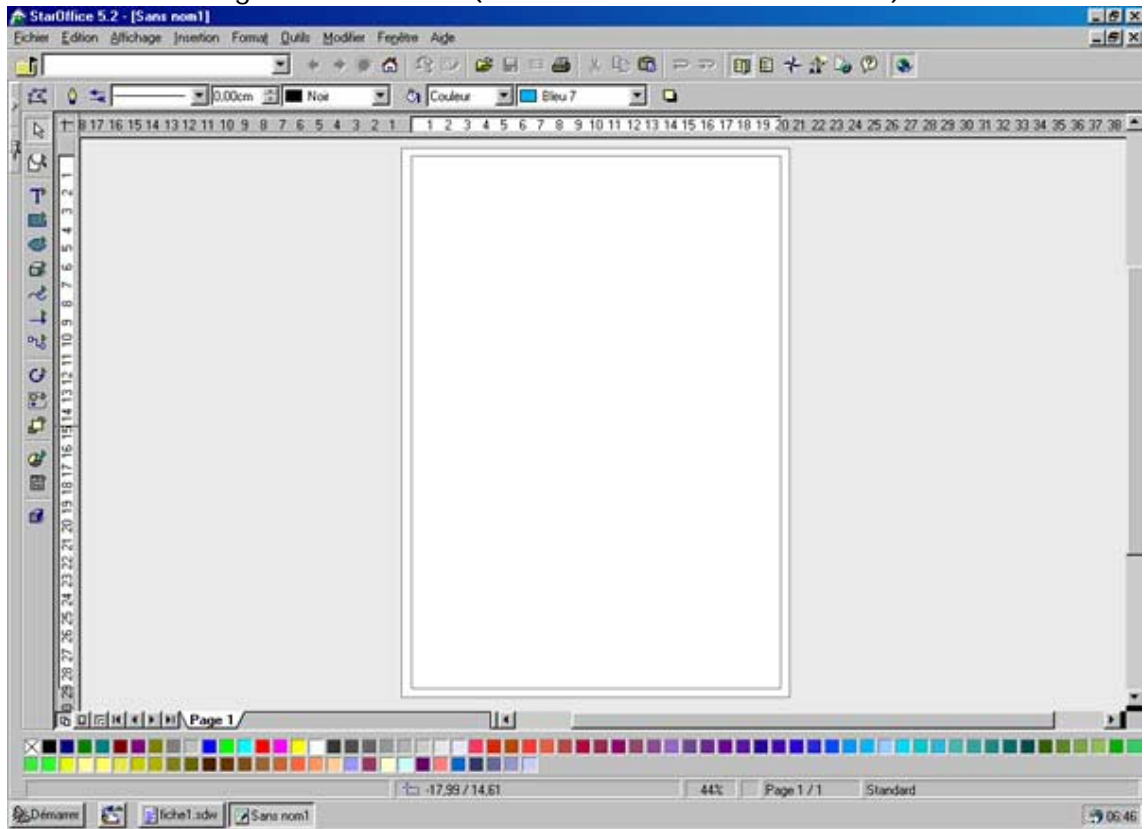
StarOffice 5.2 - [Sans nom1]

Fichier Edition Affichage Insertion Format Outils Modifier Fenêtre Aide

0,00cm Noir Couleur Bleu 7

18 17 16 15 14 13 12 11 10 9 8 7 6 5 4 3 2 1 1 2 3 4 5 6 7 8 9 10 11 12 13 14 15 16 17 18 19 20 21 22 23 24 25 26 27 28 29 30 31 32 33 34 35 36 37 38

1 2 3 4 5 6 7 8 9 10 11 12 13 14 15 16 17 18 19 20 21 22 23 24 25 26 27 28 29 30

Page 1

-17,99 / 14,61 44% Page 1 / 1 Standard

Démarrer fiche1.sdw Sans nom1 06:46